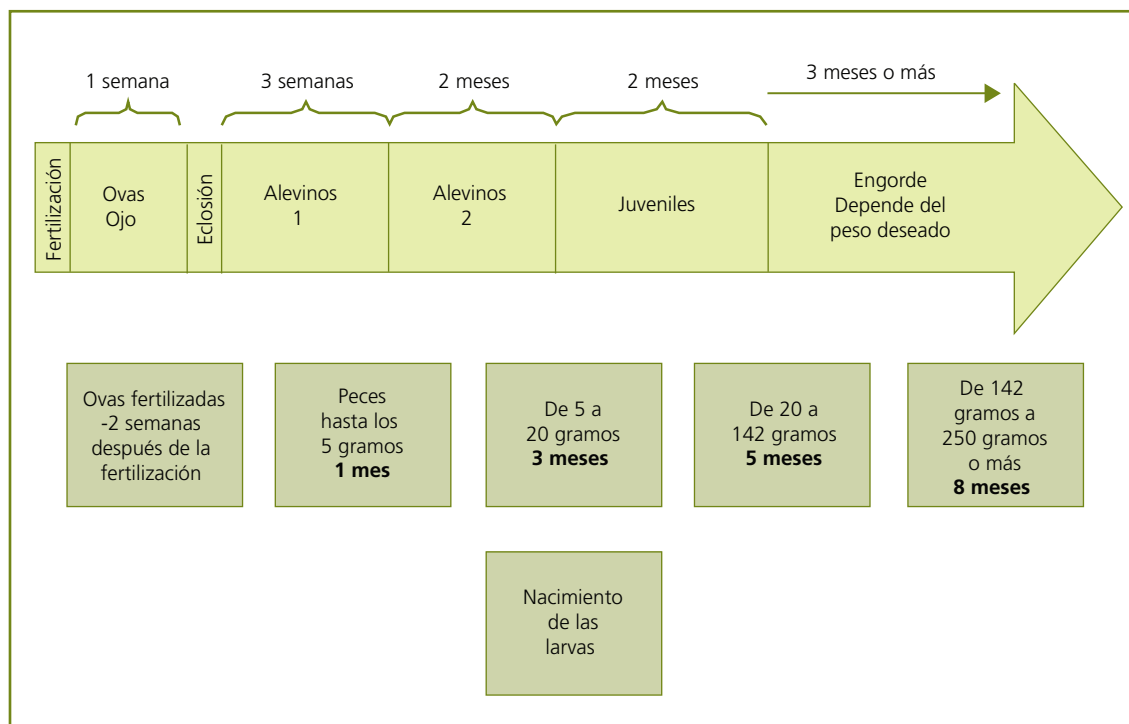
1 semana

3 semanas

2 meses

2 meses

3 meses o más

Fertilización

Ovas Ojo

Eclosión

Alevinos 1

Alevinos 2

Juveniles

Engorde Depende del peso deseado

Ovas fertilizadas -2 semanas después de la fertilización

Peces hasta los 5 gramos **1 mes**

De 5 a 20 gramos **3 meses**

De 20 a 142 gramos **5 meses**

De 142 gramos a 250 gramos o más **8 meses**

Nacimiento de las larvas